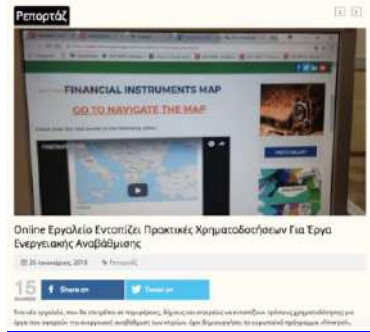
Ρεπορτάζ

FINANCIAL INSTRUMENTS MAP

GO TO NAVIGATE THE MAP

Online Εργαλείο Εντοπίζει Πρακτικές Χρηματοδοτήσεων Για Έργα Ενεργειακής Αναβάθμισης

25 Ιανουαρίου, 2018   Ρεπορτάζ

15 SHARES

Share on

Tweet on

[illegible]